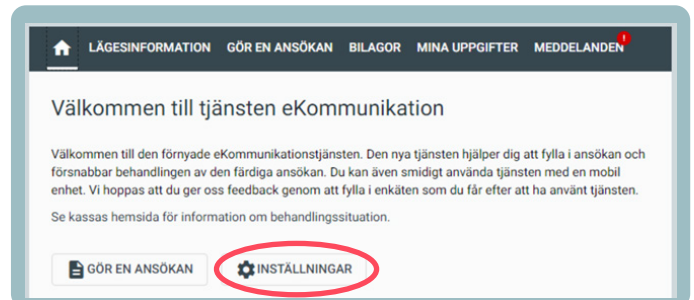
LÄGESINFORMATION GÖR EN ANSÖKAN BILAGOR MINA UPPGIFTER MEDDELANDEN !

Välkommen till tjänsten eKommunikation

Välkommen till den förnyade eKommunikationstjänsten. Den nya tjänsten hjälper dig att fylla i ansökan och försnabbar behandlingen av den färdiga ansökan. Du kan även smidigt använda tjänsten med en mobil enhet. Vi hoppas att du ger oss feedback genom att fylla i enkäten som du får efter att ha använt tjänsten.

Se kassas hemsida för information om behandlingssituation.

GÖR EN ANSÖKAN INSTÄLLNINGAR